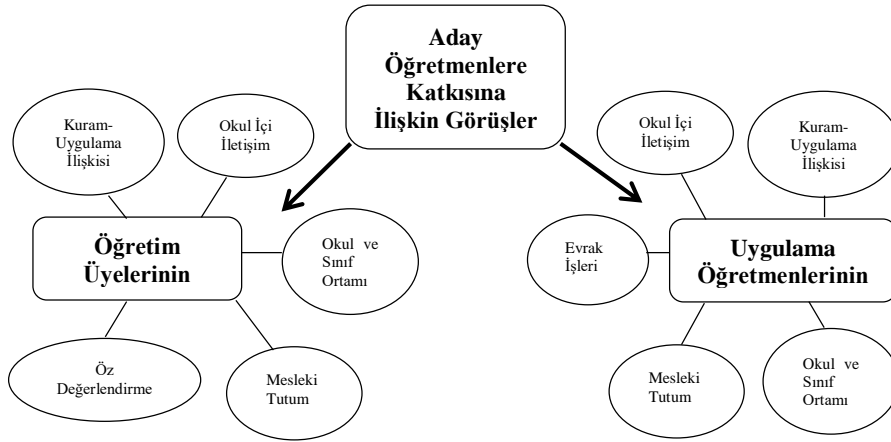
Aday Öğretmenlere Katkısına İlişkin Görüşler

Kuram-Uygulama İlişkisi

Okul İçi İletişim

Öğretim Üyelerinin

Okul ve Sınıf Ortamı

Öz Değerlendirme

Mesleki Tutum

Okul İçi İletişim

Kuram-Uygulama İlişkisi

Evrak İşleri

Uygulama Öğretmenlerinin

Mesleki Tutum

Okul ve Sınıf Ortamı